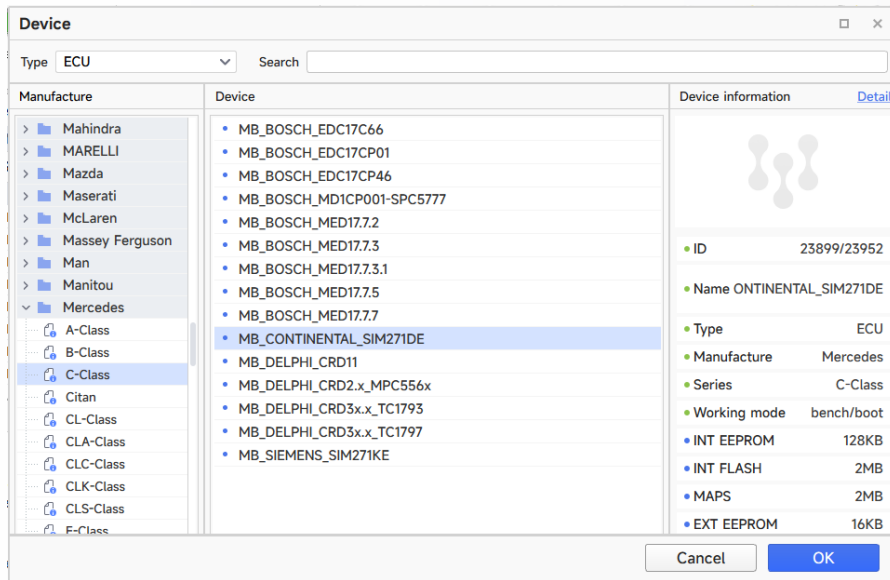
Device

Type ECU

Search

Manufacture

Mahindra
MARELLI
Mazda
Maserati
McLaren
Massey Ferguson
Man
Manitou
Mercedes
A-Class
B-Class
C-Class
Citan
CL-Class
CLA-Class
CLC-Class
CLK-Class
CLS-Class
E-Class

Device

MB_BOSCH_EDC17C66
MB_BOSCH_EDC17CP01
MB_BOSCH_EDC17CP46
MB_BOSCH_MD1CP001-SPC5777
MB_BOSCH_MED17.7.2
MB_BOSCH_MED17.7.3
MB_BOSCH_MED17.7.3.1
MB_BOSCH_MED17.7.5
MB_BOSCH_MED17.7.7
MB_CONTINENTAL_SIM271DE
MB_DELPHI_CRD11
MB_DELPHI_CRD2.x_MPC556x
MB_DELPHI_CRD3x.x_TC1793
MB_DELPHI_CRD3x.x_TC1797
MB_SIEMENS_SIM271KE

Device information Detail

ID 23899/23952
Name ONTINENTAL_SIM271DE
Type ECU
Manufacture Mercedes
Series C-Class
Working mode bench/boot
INT EEPROM 128KB
INT FLASH 2MB
MAPS 2MB
EXT EEPROM 16KB

Cancel
OK